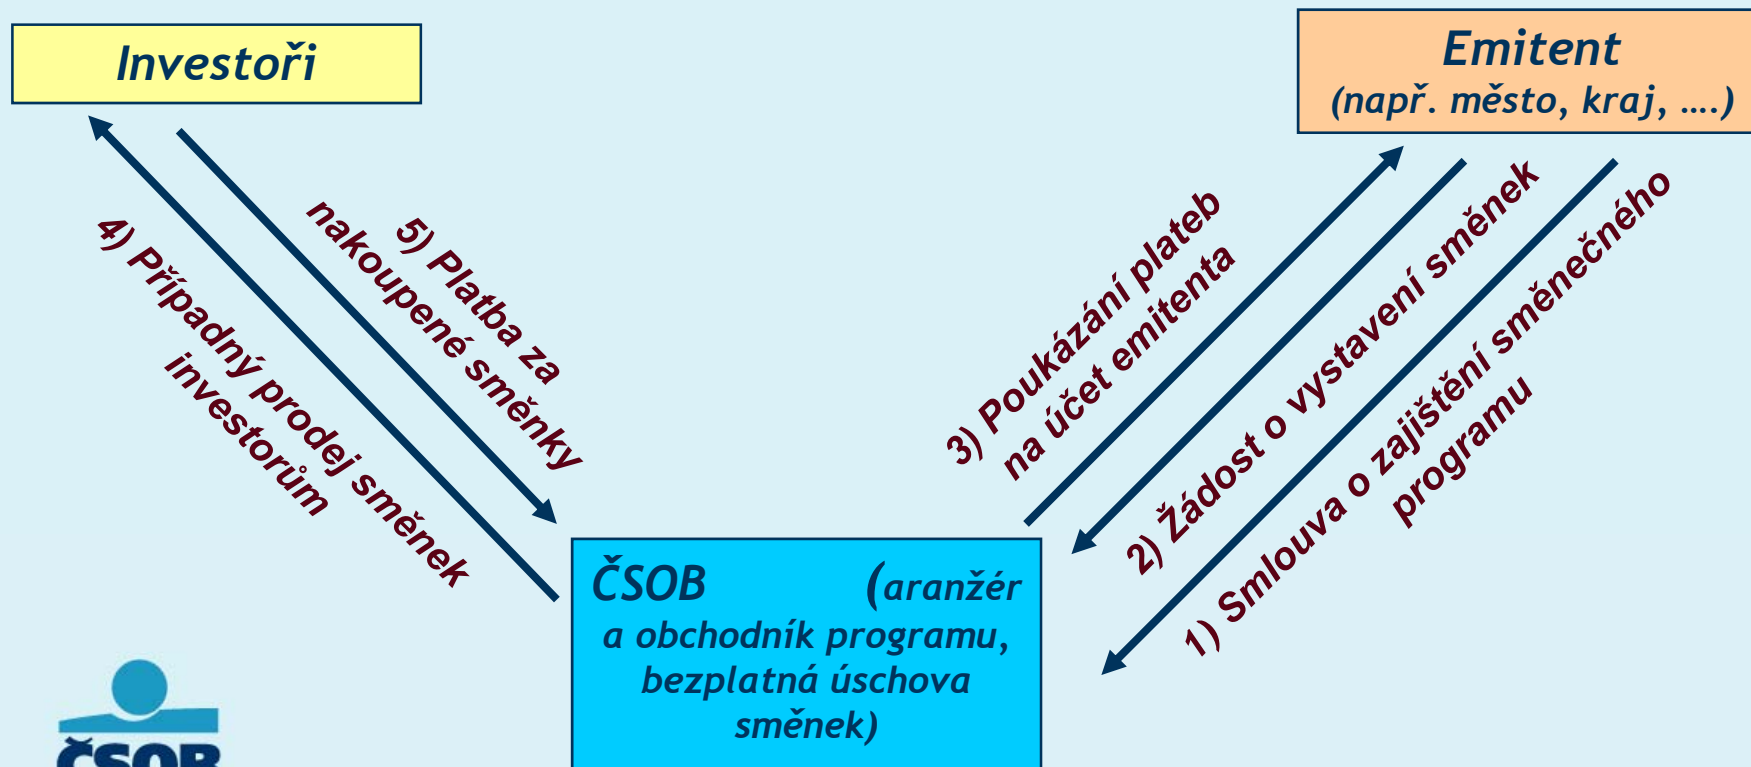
Investoři

Emitent
(např. město, kraj, ….)

4) Případný prodej směnek investorům

5) Platba za nakoupené směnky

3) Poukázání plateb na účet emitenta

2) Žádost o vystavení směnek

1) Smlouva o zajištění směnečného programu

ČSOB (aranžér a obchodník programu, bezplatná úschova směnek)

ČSOB